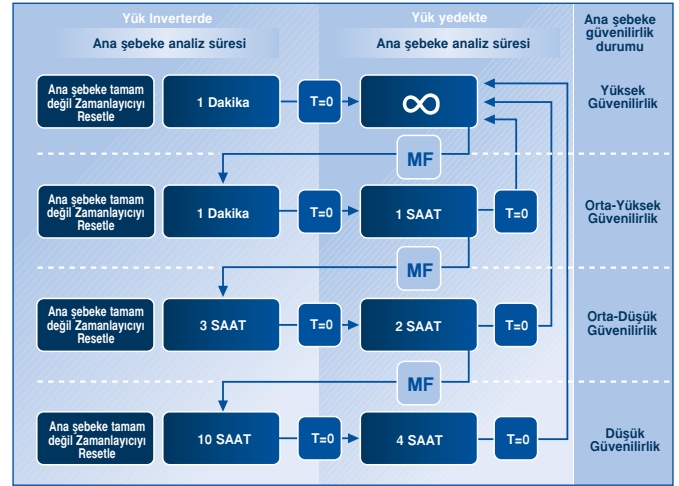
Yük Inverterde
Ana şebeke analiz süresi

Yük yedekte
Ana şebeke analiz süresi

Ana şebeke güvenilirlik durumu

Ana şebeke tamam değil Zamanlayıcıyı Resetle
1 Dakika
T=0
$\infty$
Yüksek Güvenilirlik

MF

Ana şebeke tamam değil Zamanlayıcıyı Resetle
1 Dakika
T=0
1 SAAT
T=0
Orta-Yüksek Güvenilirlik

MF

Ana şebeke tamam değil Zamanlayıcıyı Resetle
3 SAAT
T=0
2 SAAT
T=0
Orta-Düşük Güvenilirlik

MF

Ana şebeke tamam değil Zamanlayıcıyı Resetle
10 SAAT
T=0
4 SAAT
T=0
Düşük Güvenilirlik